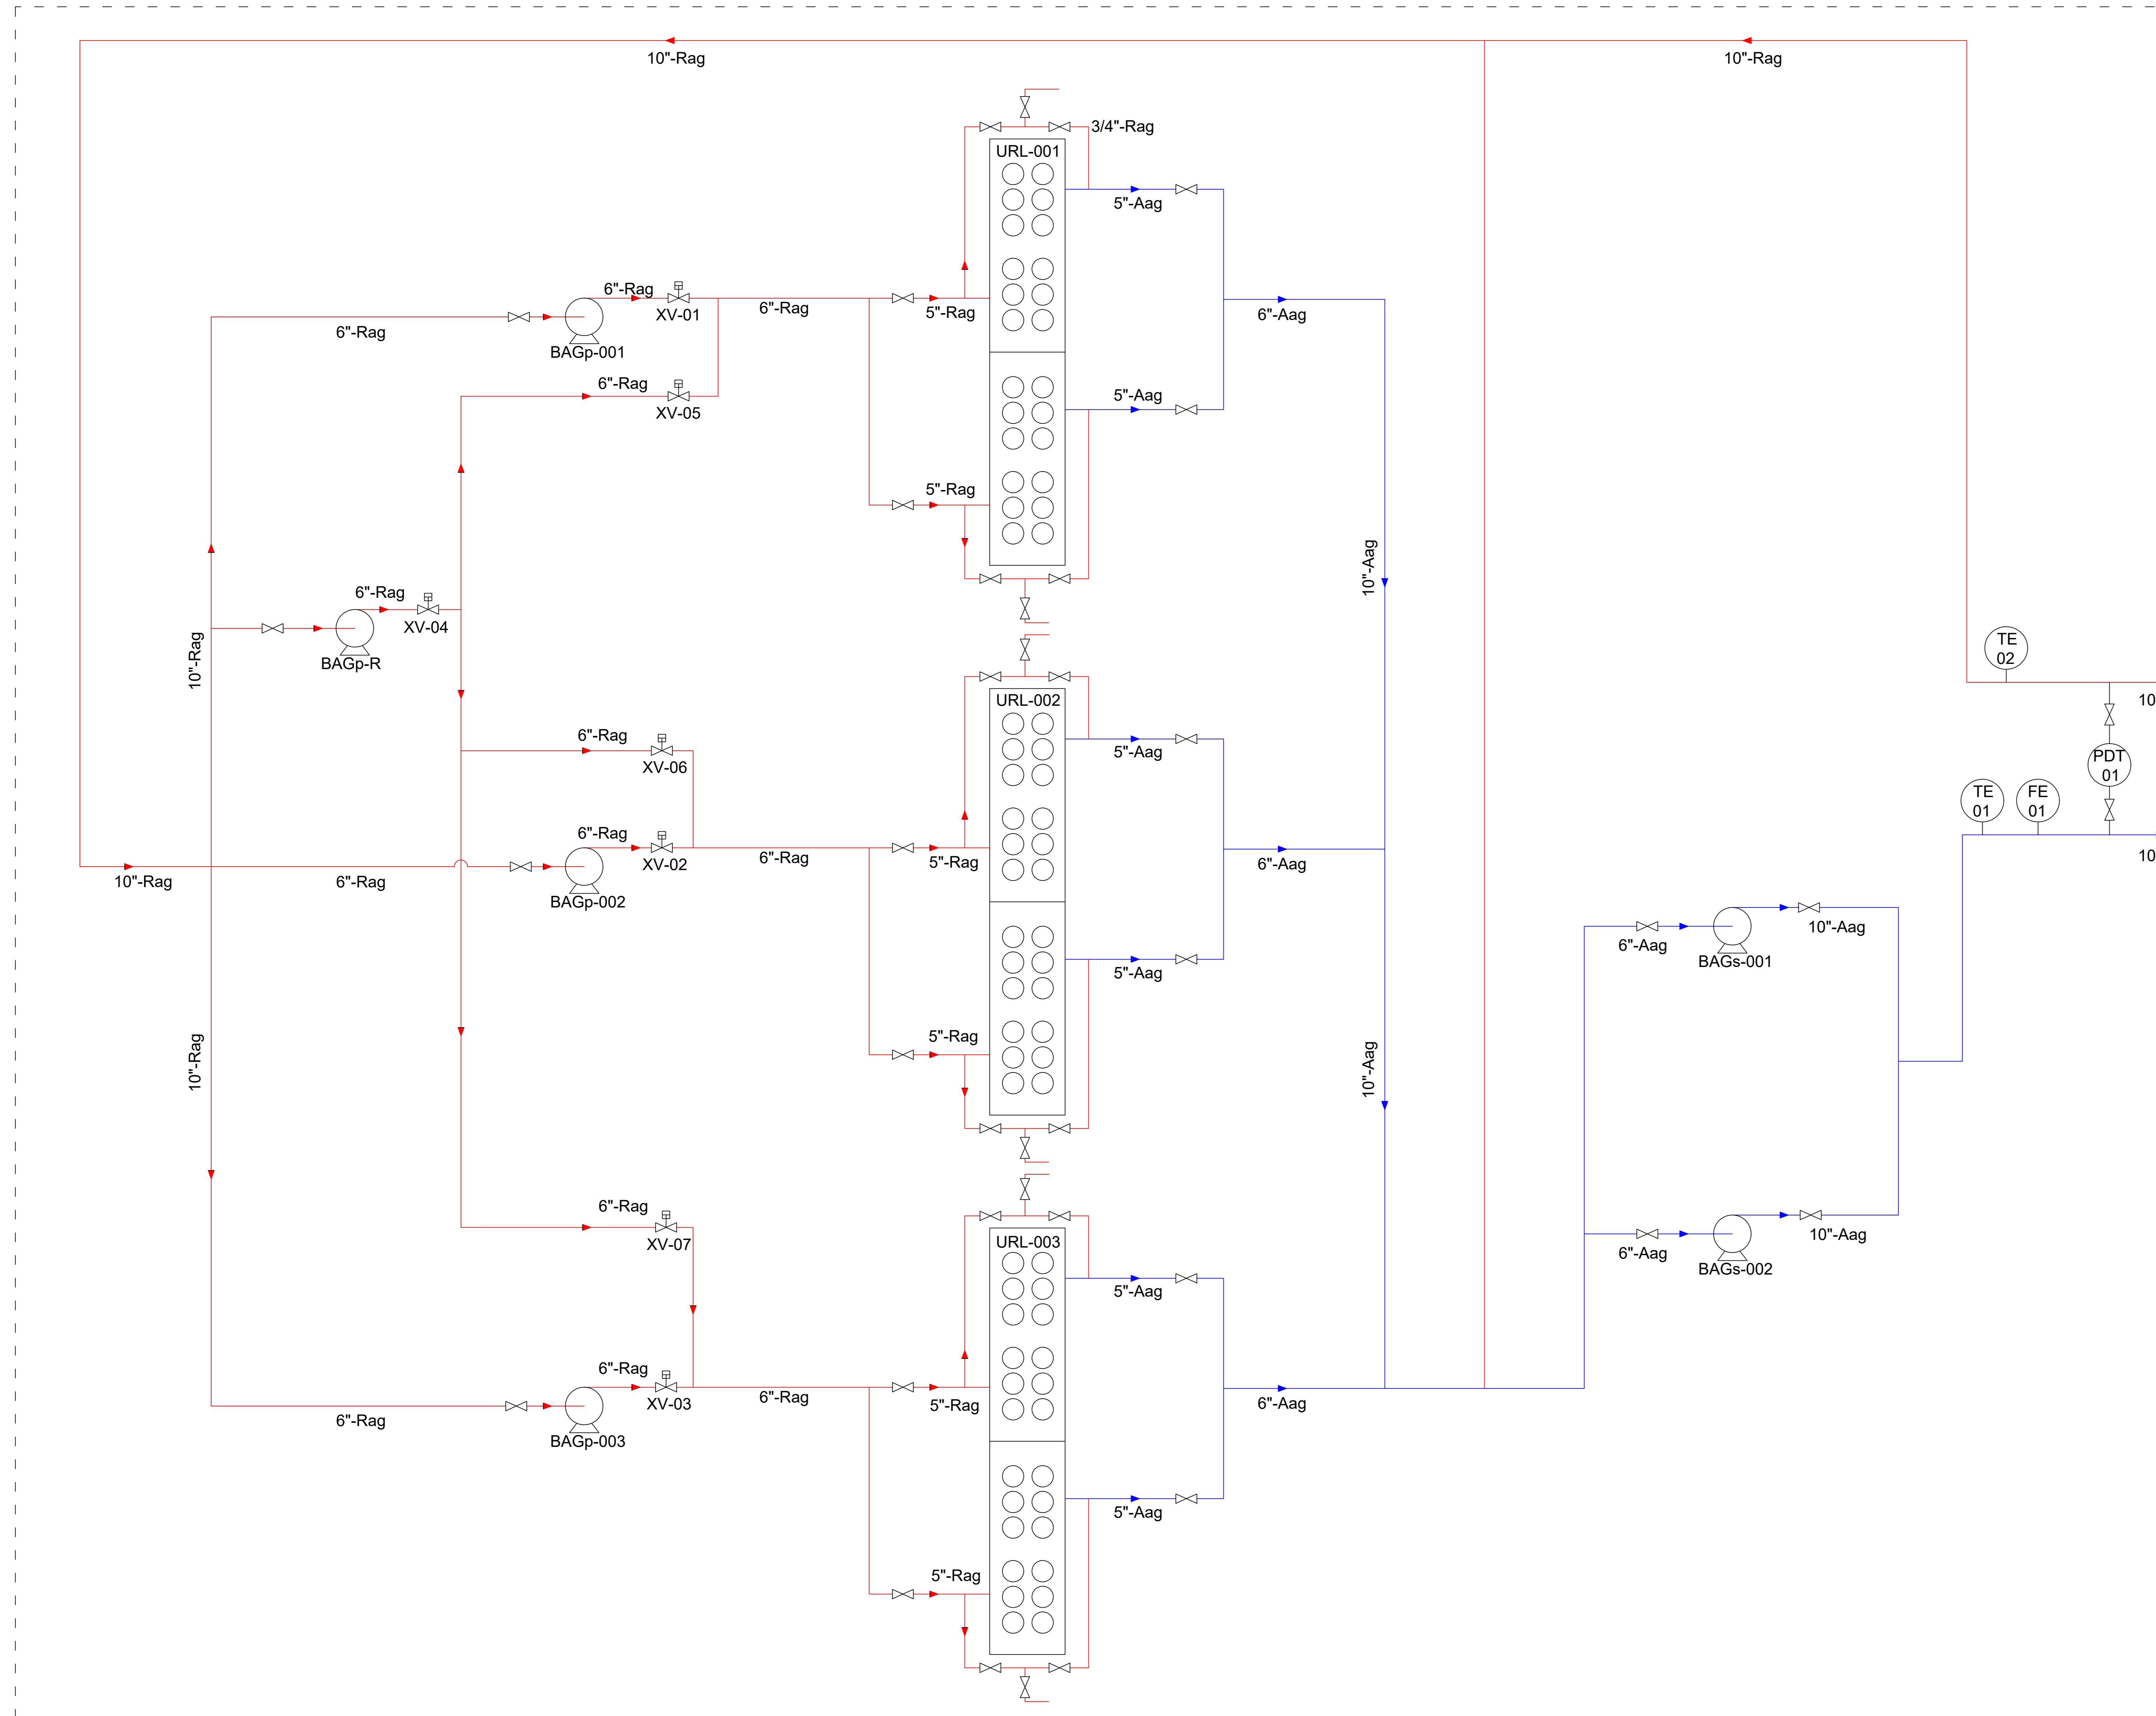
10"-Rag

10"-Rag

3/4"-Rag

URL-001

5"-Aag

6"-Rag

XV-01

6"-Rag

6"-Rag

5"-Rag

6"-Aag

BAGp-001

6"-Rag

XV-05

5"-Aag

5"-Rag

10"-Aag

6"-Rag

XV-04

BAGp-R

10"-Rag

TE 02

10

URL-002

6"-Rag

XV-06

5"-Aag

PDT 01

TE 01

FE 01

6"-Rag

XV-02

6"-Rag

5"-Rag

6"-Aag

10"-Rag

6"-Rag

BAGp-002

10

10"-Aag

6"-Aag

BAGs-001

5"-Aag

5"-Rag

10"-Rag

10"-Aag

URL-003

6"-Rag

XV-07

10"-Aag

6"-Aag

BAGs-002

5"-Aag

6"-Rag

XV-03

6"-Rag

5"-Rag

6"-Aag

6"-Rag

BAGp-003

5"-Aag

5"-Rag